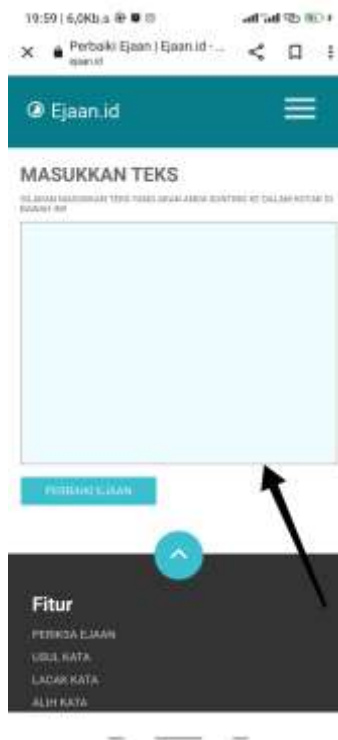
19:59 | 6,0Kb/s

Perbaiki Ejaan | Ejaan.id - ...
ejaan.id

Ejaan.id

MASUKKAN TEKS

SILAKAN MASUKKAN TEKS YANG INGIN ANDA SUNTING KE DALAM KOTAK DI BAWAH INI

PERBAIKI EJAAN

Fitur

PERIKSA EJAAN

USUL KATA

LACAK KATA

ALIH KATA